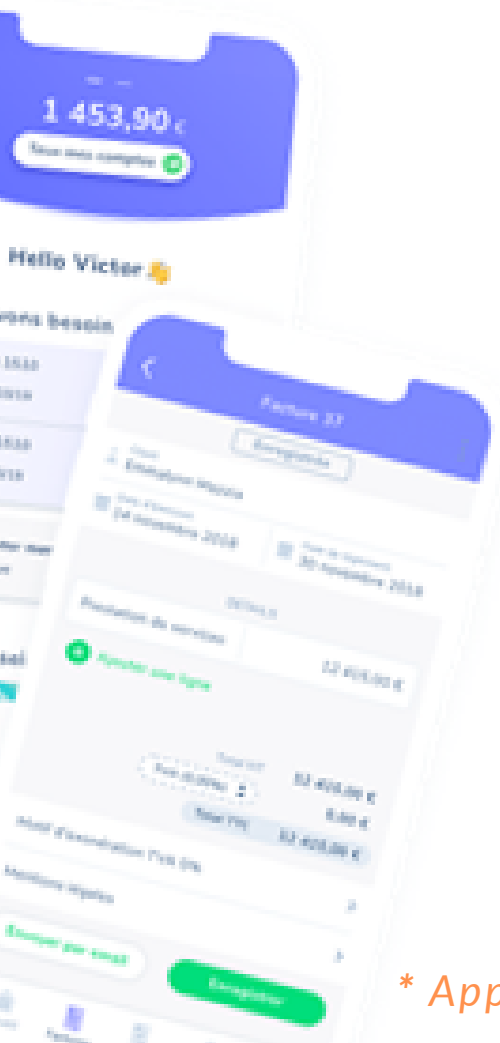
1 453,90 €

Tous mes comptes

Hello Victor

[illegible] besoin

Facture 37

Enregistrée

Entreprise Maysta

24 novembre 2018

30 novembre 2018

Détails

Prestation de services

12 655,00 €

Ajouter une ligne

Total HT

12 655,00 €

0,00 €

Total TTC

12 655,00 €

Motif d'exonération TVA 0%

Mentions légales

Envoyer par email

Enregistrer

* App